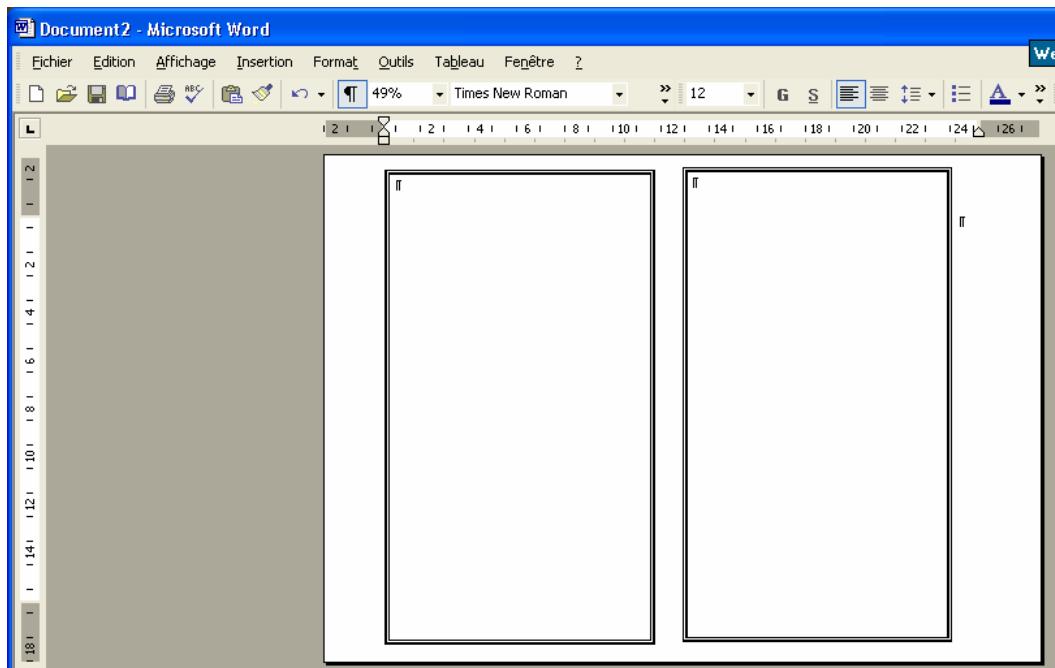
Document2 - Microsoft Word

Fichier Edition Affichage Insertion Format Outils Tableau Fenêtre ?

We

49% Times New Roman 12 G S A

2 · 2 · 4 · 6 · 8 · 10 · 12 · 14 · 16 · 18 · 20 · 22 · 24 · 26

2 · 2 · 4 · 6 · 8 · 10 · 12 · 14 · 18

¶

¶

¶